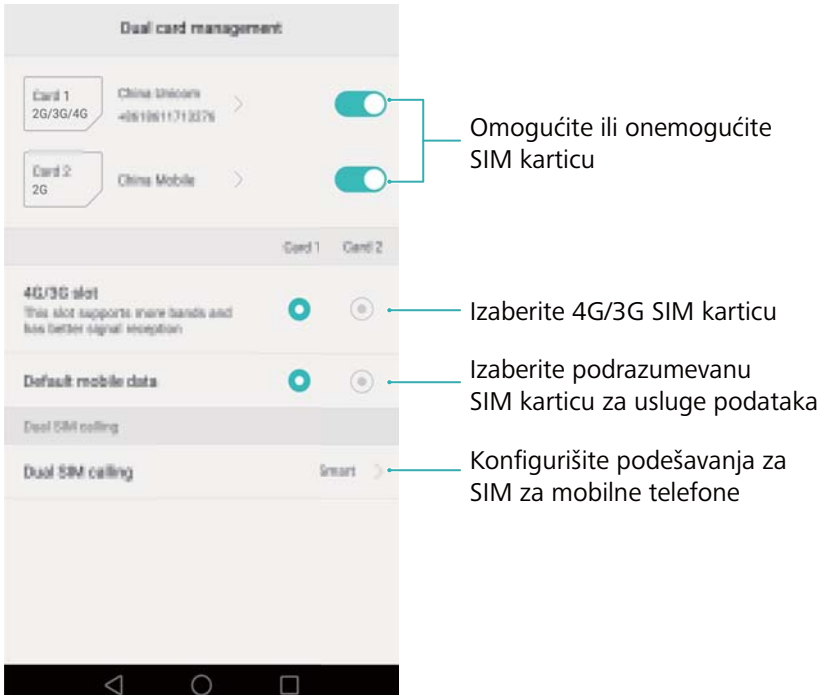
Dual card management

Card 1
2G/3G/4G

China Unicom
+8618611713376

Card 2
2G

China Mobile

Omogućite ili onemogućite SIM karticu

Card 1 Card 2

4G/3G slot
This slot supports more bands and has better signal reception

Izaberite 4G/3G SIM karticu

Default mobile data

Izaberite podrazumevanu SIM karticu za usluge podataka

Dual SIM calling

Dual SIM calling

Smart

Konfigurišite podešavanja za SIM za mobilne telefone